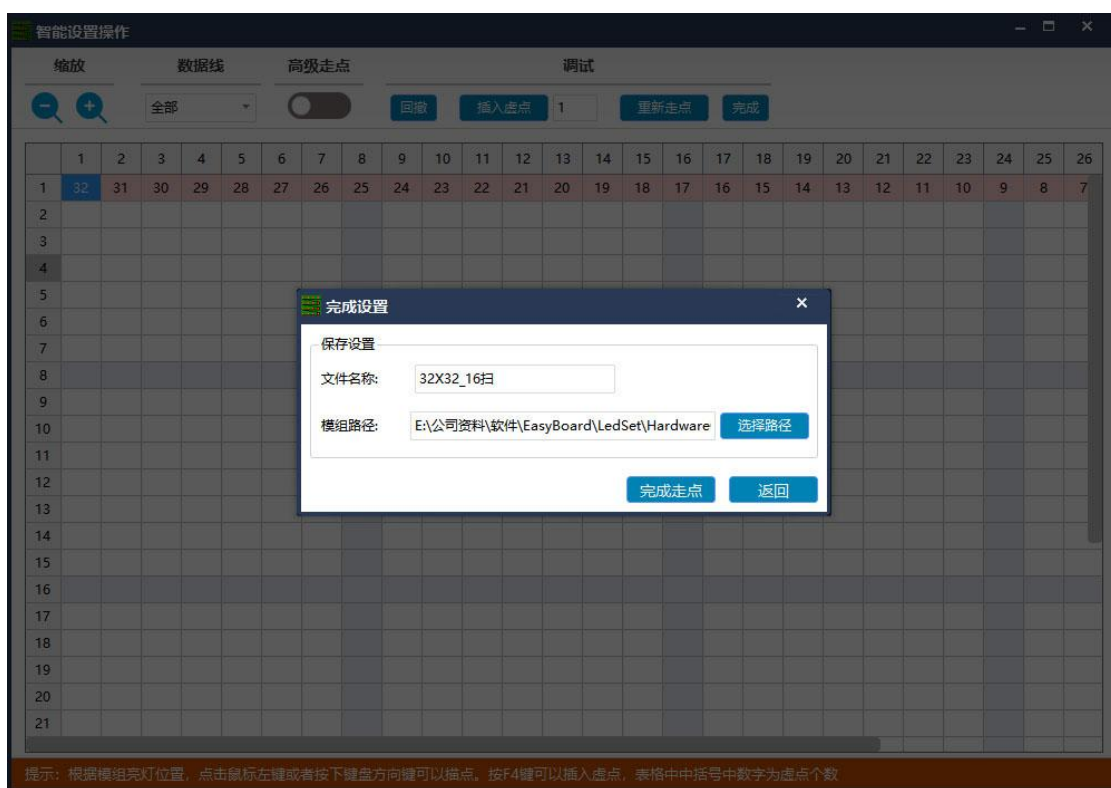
智能设置操作

缩放 数据线 高级走点 调试

全部 回撤 插入虚点 1 重新走点 完成

| | 1 | 2 | 3 | 4 | 5 | 6 | 7 | 8 | 9 | 10 | 11 | 12 | 13 | 14 | 15 | 16 | 17 | 18 | 19 | 20 | 21 | 22 | 23 | 24 | 25 | 26 |
|---|---|---|---|---|---|---|---|---|---|---|---|---|---|---|---|---|---|---|---|---|---|---|---|---|---|---|
| 1 | 32 | 31 | 30 | 29 | 28 | 27 | 26 | 25 | 24 | 23 | 22 | 21 | 20 | 19 | 18 | 17 | 16 | 15 | 14 | 13 | 12 | 11 | 10 | 9 | 8 | 7 |
| 2 | | | | | | | | | | | | | | | | | | | | | | | | | | |
| 3 | | | | | | | | | | | | | | | | | | | | | | | | | | |
| 4 | | | | | | | | | | | | | | | | | | | | | | | | | | |
| 5 | | | | | | | | | | | | | | | | | | | | | | | | | | |
| 6 | | | | | | | | | | | | | | | | | | | | | | | | | | |
| 7 | | | | | | | | | | | | | | | | | | | | | | | | | | |
| 8 | | | | | | | | | | | | | | | | | | | | | | | | | | |
| 9 | | | | | | | | | | | | | | | | | | | | | | | | | | |
| 10 | | | | | | | | | | | | | | | | | | | | | | | | | | |
| 11 | | | | | | | | | | | | | | | | | | | | | | | | | | |
| 12 | | | | | | | | | | | | | | | | | | | | | | | | | | |
| 13 | | | | | | | | | | | | | | | | | | | | | | | | | | |
| 14 | | | | | | | | | | | | | | | | | | | | | | | | | | |
| 15 | | | | | | | | | | | | | | | | | | | | | | | | | | |
| 16 | | | | | | | | | | | | | | | | | | | | | | | | | | |
| 17 | | | | | | | | | | | | | | | | | | | | | | | | | | |
| 18 | | | | | | | | | | | | | | | | | | | | | | | | | | |
| 19 | | | | | | | | | | | | | | | | | | | | | | | | | | |
| 20 | | | | | | | | | | | | | | | | | | | | | | | | | | |
| 21 | | | | | | | | | | | | | | | | | | | | | | | | | | |

完成设置

保存设置

文件名称: 32X32_16扫

模组路径: E:\公司资料\软件\EasyBoard\LedSet\Hardware 选择路径

完成走点 返回

提示：根据模组亮灯位置，点击鼠标左键或者按下键盘方向键可以描点。按F4键可以插入虚点，表格中中括号中数字为虚点个数